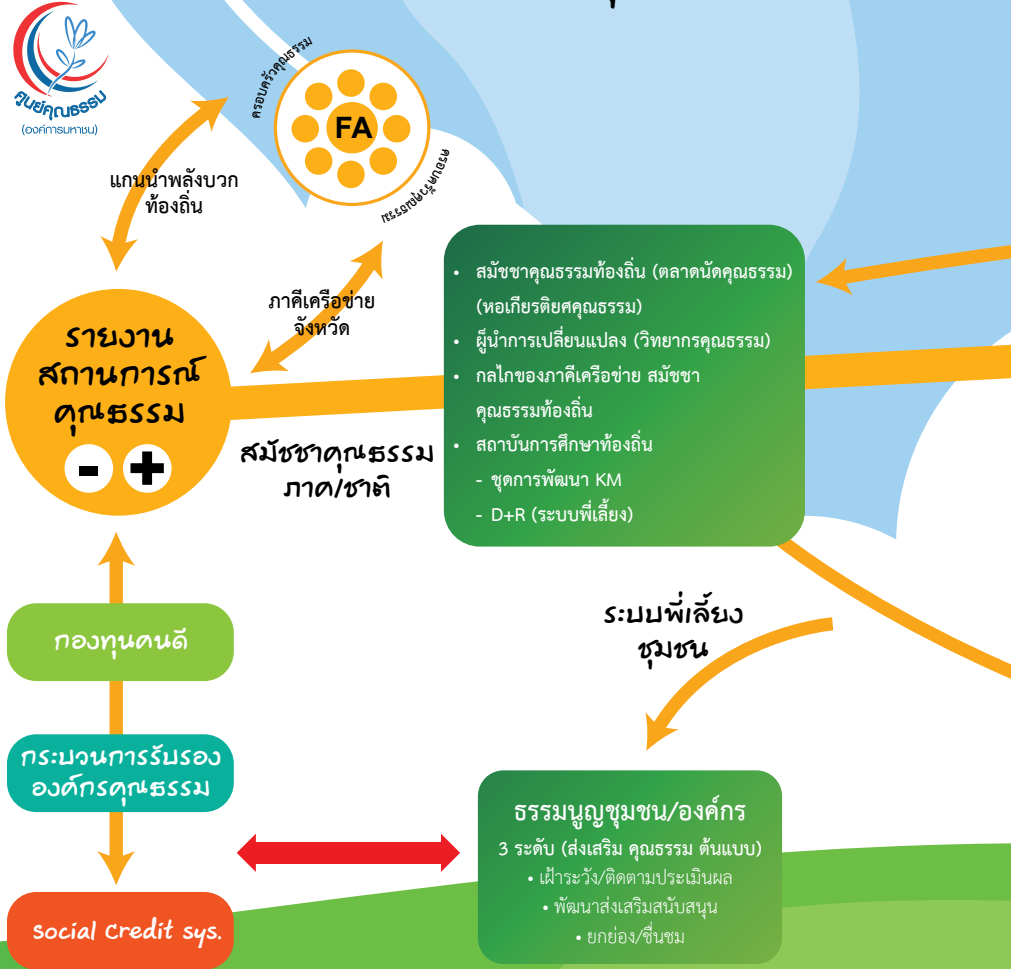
ศูนย์คุณธรรม
(องค์การมหาชน)

ครอบครัวคุณธรรม

FA

ชุมชนคุณธรรม

แกนนำพลังบวก
ท้องถิ่น

ภาคีเครือข่าย
จังหวัด

รายงาน
สถานการณ์
คุณธรรม

- +

สมัชชาคุณธรรม
ภาค/ชาติ

• สมัชชาคุณธรรมท้องถิ่น (ตลาดนัดคุณธรรม) (หอเกียรติยศคุณธรรม)
• ผู้นำการเปลี่ยนแปลง (วิทยากรคุณธรรม)
• กลไกของภาคีเครือข่าย สมัชชาคุณธรรมท้องถิ่น
• สถาบันการศึกษาท้องถิ่น
- ชุดการพัฒนา KM
- D+R (ระบบพี่เลี้ยง)

ระบบพี่เลี้ยง
ชุมชน

กองทุนคนดี

กระบวนการรับรอง
องค์กรคุณธรรม

Social Credit sys.

ธรรมนูญชุมชน/องค์กร
3 ระดับ (ส่งเสริม คุณธรรม ต้นแบบ)
• เฝ้าระวัง/ติดตามประเมินผล
• พัฒนาส่งเสริมสนับสนุน
• ยกย่อง/ชื่นชม